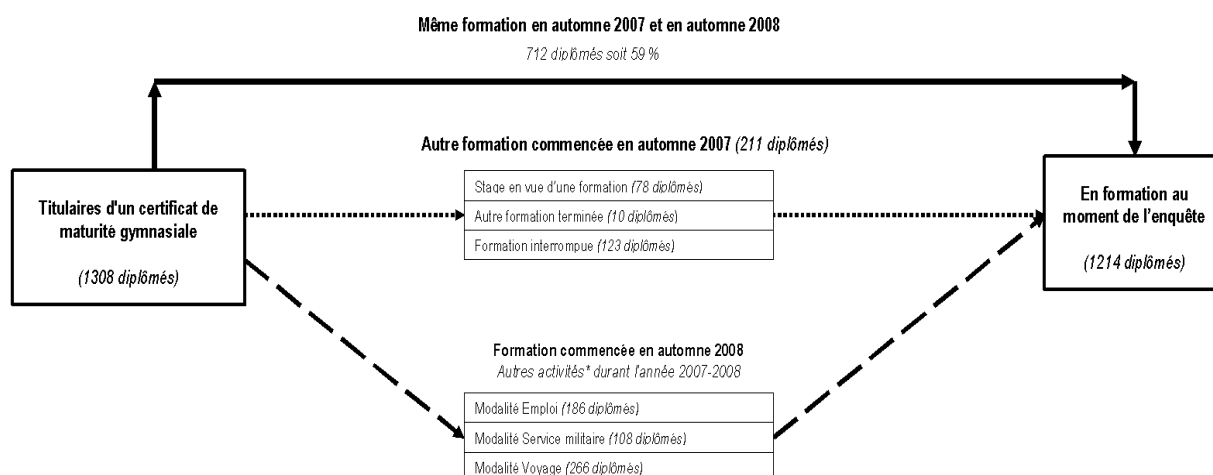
Même formation en automne 2007 et en automne 2008

712 diplômés soit 59 %

Autre formation commencée en automne 2007 (211 diplômés)

Titulaires d'un certificat de maturité gymnasiale

(1308 diplômés)

Stage en vue d'une formation (78 diplômés)

Autre formation terminée (10 diplômés)

Formation interrompue (123 diplômés)

En formation au moment de l'enquête

(1214 diplômés)

Formation commencée en automne 2008

Autres activités* durant l'année 2007-2008

Modalité Emploi (186 diplômés)

Modalité Service militaire (108 diplômés)

Modalité Voyage (266 diplômés)